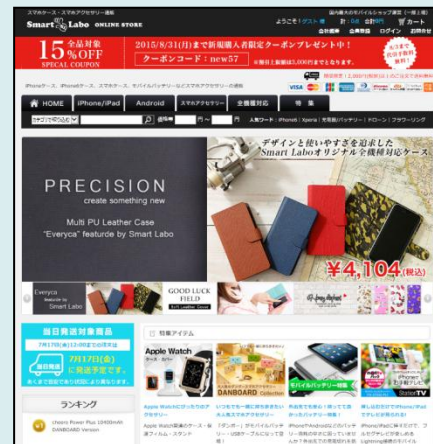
スマホケース・スマホアクセサリー通販

Smart Labo ONLINE STORE

ようこそ！ゲスト 様

カート

新規会員 会員登録 ログイン お問合せ

15% OFF 全品対象 SPECIAL COUPON

2015/8/31(月)まで新規購入者限定クーポンプレゼント中！

クーポンコード：new57

iPhoneケース、iPadケース、スマホケース、モバイルバッテリーなどスマホアクセサリーの通販

HOME iPhone/iPad Android スマホアクセサリー 全機種対応 特集

デザインと使いやすさを追求した Smart Laboオリジナル全機種対応ケース

PRECISION
create something new

Multi PU Leather Case
"Everyca" featurde by Smart Labo

¥4,104(税込)

Everyca Smart Labo

GOOD LUCK FIELD

当日発送対象商品

7月17日(金)に発送予定です。

ランキング

特集アイテム

Apple Watch

DANBOARD Collection

モバイルバッテリー特集

StarTV